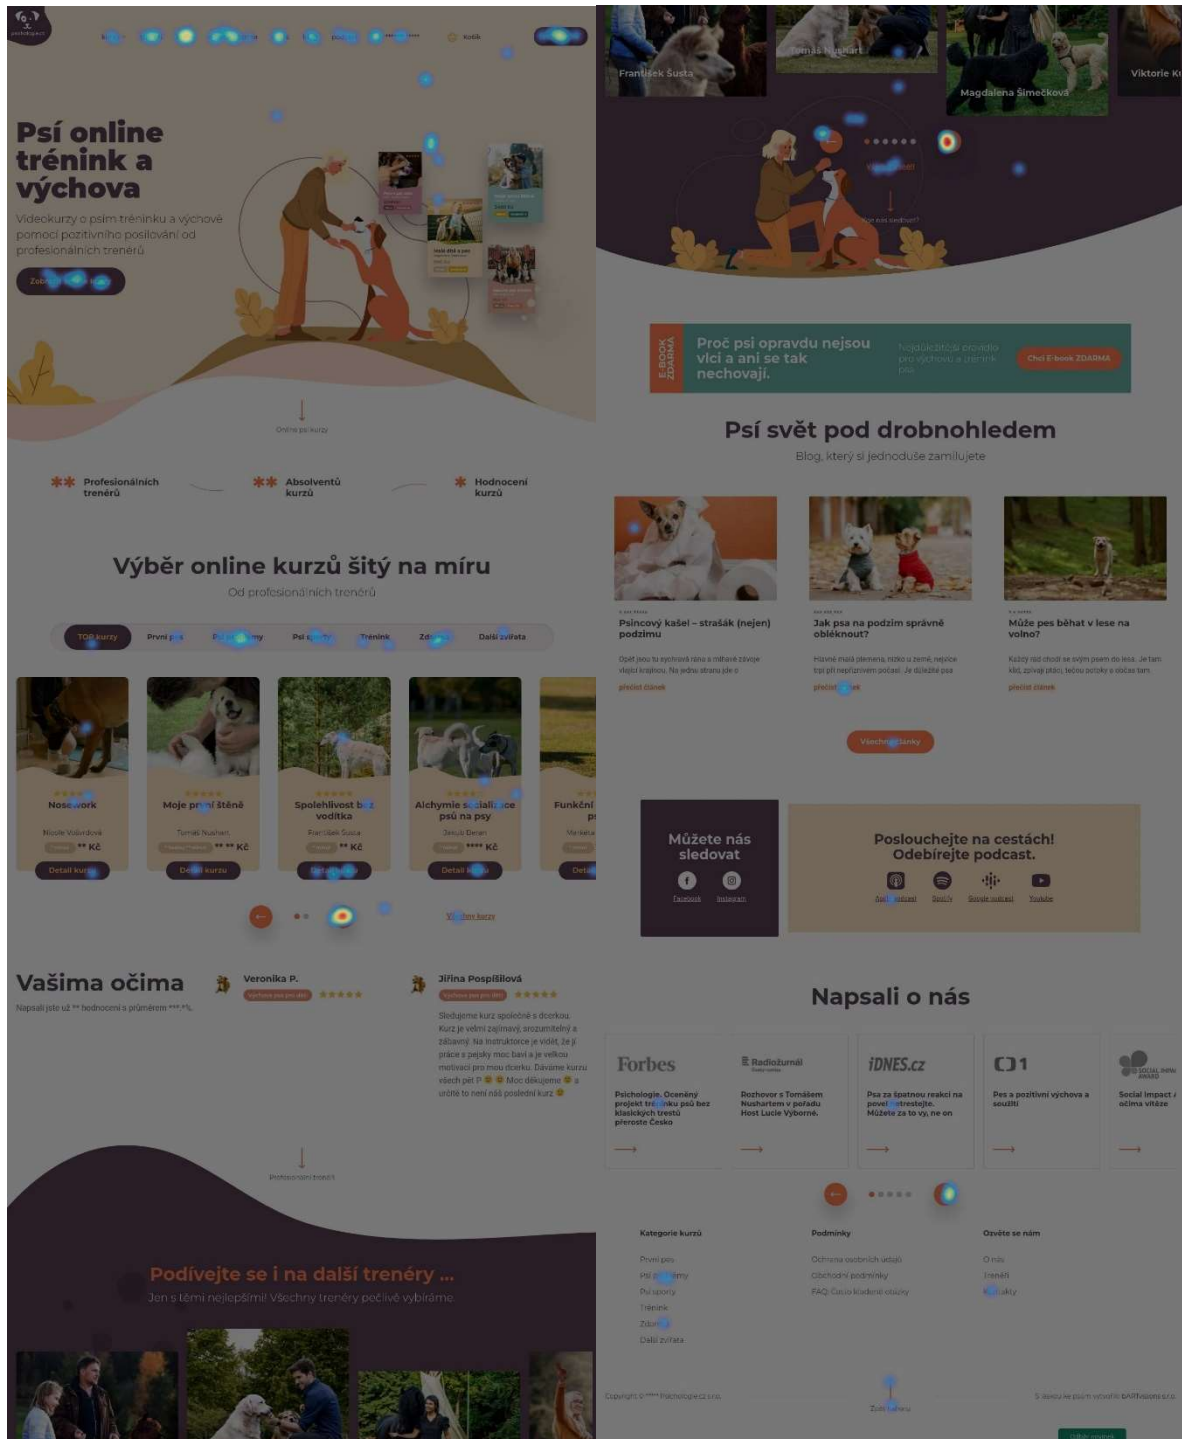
Košík

Psí online trénink a výchova

Videokurzy o psím tréninku a výchově pomocí pozitivního posilování od profesionálních trenérů

Online psí kurzy

** Profesionálních trenérů
** Absolventů kurzů
* Hodnocení kurzů

Výběr online kurzů šitý na míru

Od profesionálních trenérů

TOP kurzy | První pes | Psí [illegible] | Psí sporty | Trénink | Zdraví | Další zvířata

Nosework
Nicole Volurdová
** Kč
Detail kurzu

Moje první štěně
Tomáš Nushart
** ** Kč
Detail kurzu

Spolehlivost bez vodítka
František Šusta
** Kč
Detail kurzu

Alchymie socializace psů na psy
Jakub Beran
**** Kč
Detail kurzu

Funkční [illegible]
Detail

Všechny kurzy

Vašima očima

Napsali jste už ** hodnocení s průměrem ***.*%.

Veronika P.

Jiřina Pospíšilová

Sledujeme kurz společně s dcerkou. Kurz je velmi zajímavý, srozumitelný a zábavný. Na instruktorce je vidět, že jí práce s pejsky moc baví a je velkou motivací pro mou dcerku. Dáváme kurzu všech pět ! Moc děkujeme a určitě to není náš poslední kurz

Profesionální trenéři

Podívejte se i na další trenéry ...

Jen s těmi nejlepšími! Všechny trenéry pečlivě vybíráme.

František Šusta
Tomáš Nushart
Magdalena Šimečková
Viktorie K

Proč psi opravdu nejsou vlci a ani se tak nechovají.

E-BOOK ZDARMA

Nejdůležitější pravidlo pro výchovu a trénink psů

Chci E-book ZDARMA

Psí svět pod drobnohledem

Blog, který si jednoduše zamilujete

Psincový kašel – strašák (nejen) podzimu
přečíst článek

Jak psa na podzim správně obléknout?
přečíst článek

Může pes běhat v lese na volno?
přečíst článek

Všechny články

Můžete nás sledovat
Facebook Instagram

Poslouchejte na cestách! Odebírejte podcast.
Apple podcast Spotify Google podcast Youtube

Napsali o nás

Forbes
Psychologie. Oceněný projekt tréninku psů bez klasických trestů přeroste Česko

Radiožurnál
Rozhovor s Tomášem Nushartem v pořadu Host Lucie Výborné.

iDNES.cz
Psa za špatnou reakci na povel netrestejte. Můžete za to vy, ne on

Pes a pozitivní výchova a soužití

Social impact očima vítěze

Kategorie kurzů
První pes
Psí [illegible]
Psí sporty
Trénink
Zdraví
Další zvířata

Podmínky
Ochrana osobních údajů
Obchodní podmínky
FAQ: Často kladené otázky

Ozvěte se nám
O nás
Trenéři
Kontakty

Copyright © **** Psichologie.cz s.r.o.

Zpět nahoru